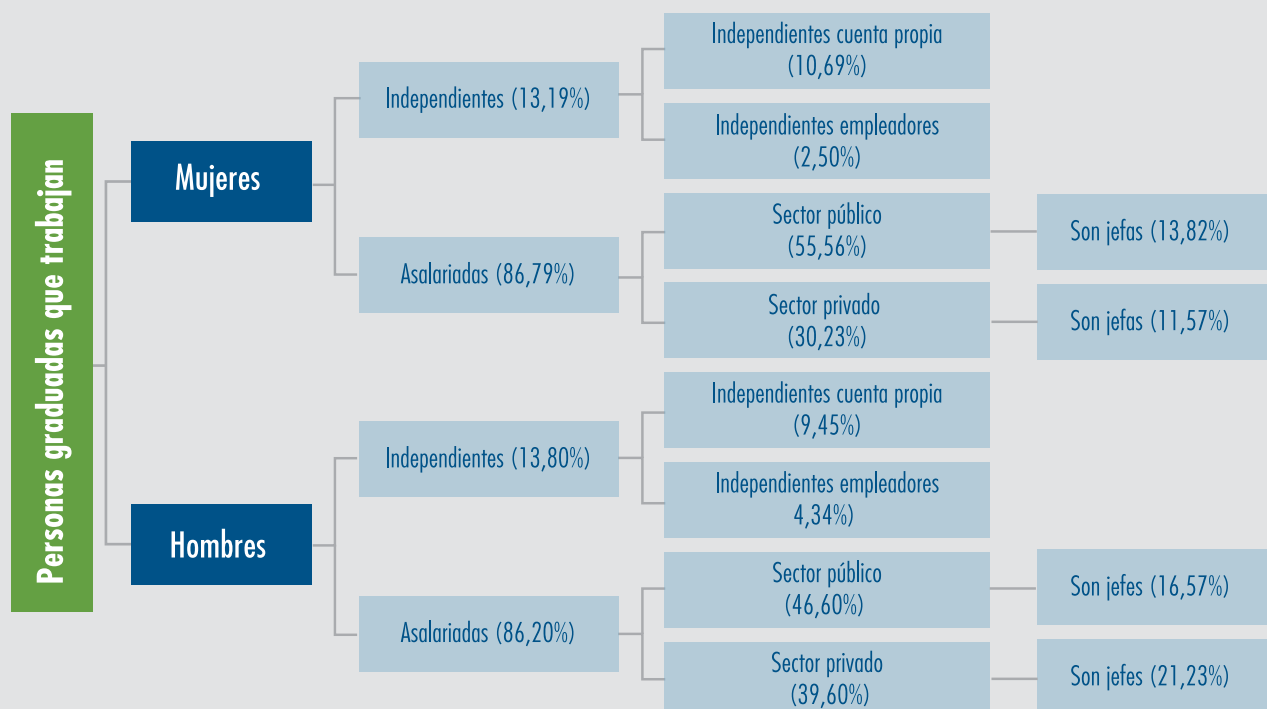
Personas graduadas que trabajan

Mujeres

Independientes (13,19%)

Independientes cuenta propia (10,69%)

Independientes empleadores (2,50%)

Asalariadas (86,79%)

Sector público (55,56%)

Son jefas (13,82%)

Sector privado (30,23%)

Son jefas (11,57%)

Hombres

Independientes (13,80%)

Independientes cuenta propia (9,45%)

Independientes empleadores 4,34%)

Asalariadas (86,20%)

Sector público (46,60%)

Son jefes (16,57%)

Sector privado (39,60%)

Son jefes (21,23%)